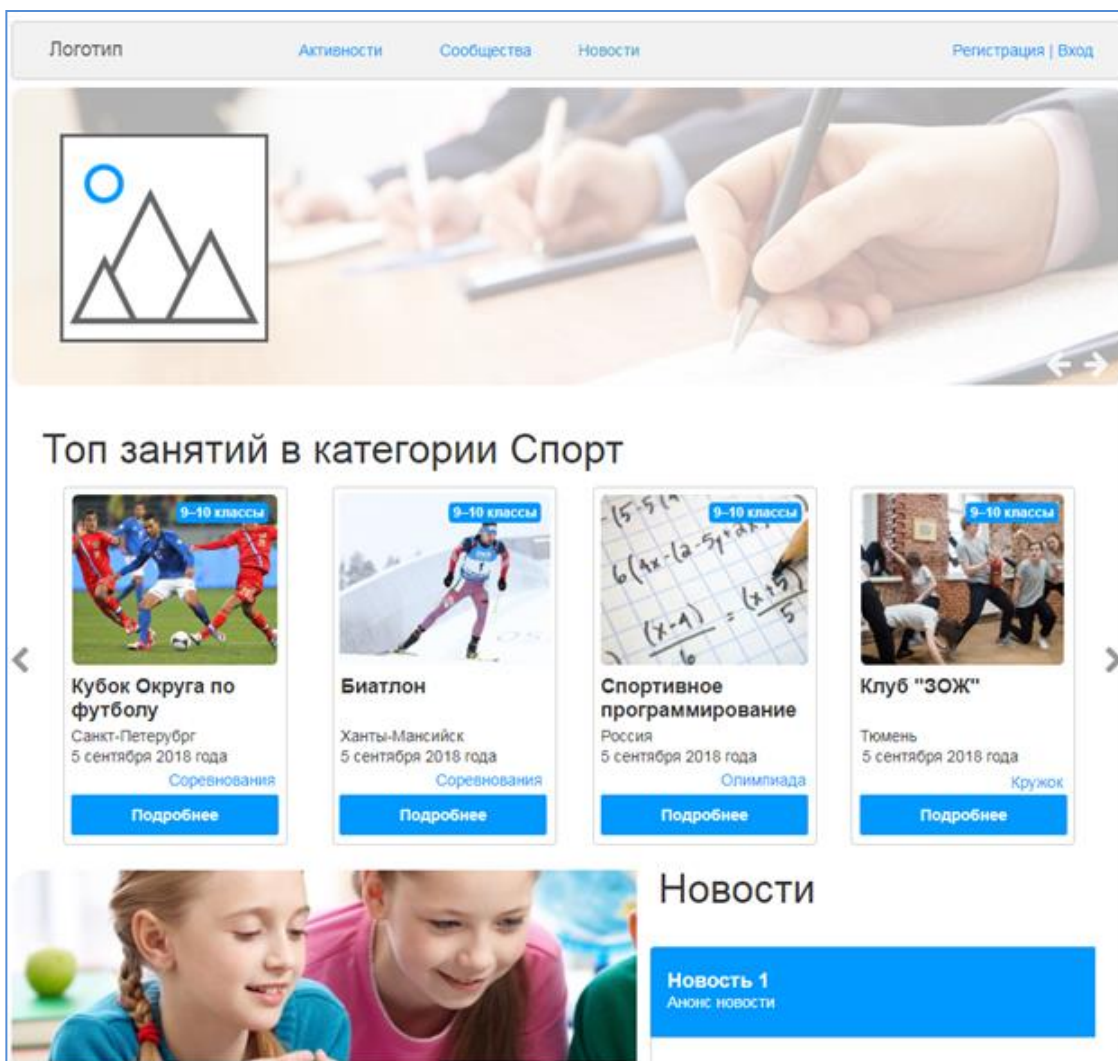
Логотип Активности Сообщества Новости Регистрация | Вход

Топ занятий в категории Спорт

9–10 классы
Кубок Округа по футболу
Санкт-Петербург
5 сентября 2018 года
Соревнования
Подробнее

9–10 классы
Биатлон
Ханты-Мансийск
5 сентября 2018 года
Соревнования
Подробнее

9–10 классы
Спортивное программирование
Россия
5 сентября 2018 года
Олимпиада
Подробнее

9–10 классы
Клуб "ЗОЖ"
Тюмень
5 сентября 2018 года
Кружок
Подробнее

Новости

Новость 1
Анонс новости